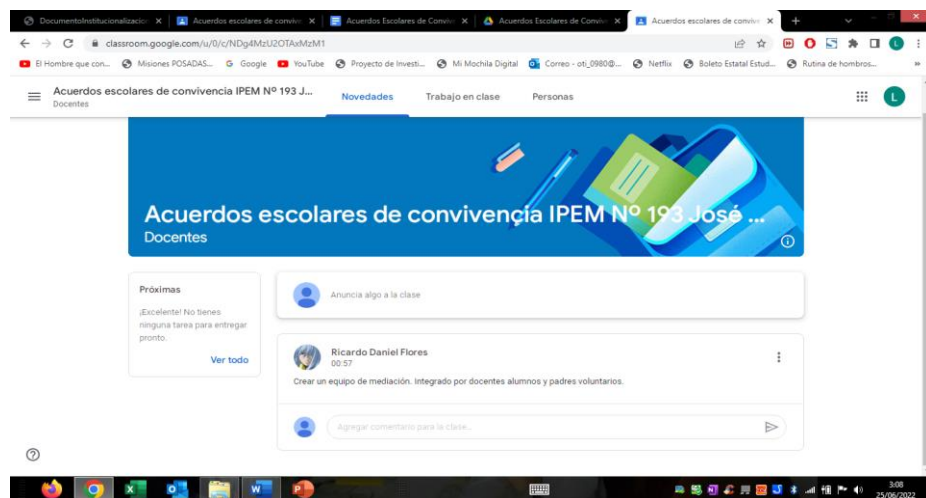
DocumentoInstitucionalizacion | Acuerdos escolares de convive | Acuerdos Escolares de Convive | Acuerdos Escolares de Convive | Acuerdos escolares de convive

classroom.google.com/u/0/c/NDg4MzU2OTAxMzM1

El Hombre que con... | Misiones POSADAS... | Google | YouTube | Proyecto de Investi... | Mi Mochila Digital | Correo - oti_0980@... | Netflix | Boleto Estatal Estud... | Rutina de hombros...

Acuerdos escolares de convivencia IPEM Nº 193 J...
Docentes

Novedades | Trabajo en clase | Personas

L

Acuerdos escolares de convivencia IPEM Nº 193 José ...
Docentes

Próximas
¡Excelente! No tienes ninguna tarea para entregar pronto.
Ver todo

Anuncia algo a la clase

Ricardo Daniel Flores
00:57

Crear un equipo de mediación. Integrado por docentes alumnos y padres voluntarios.

Agregar comentario para la clase...

3:08
25/06/2022